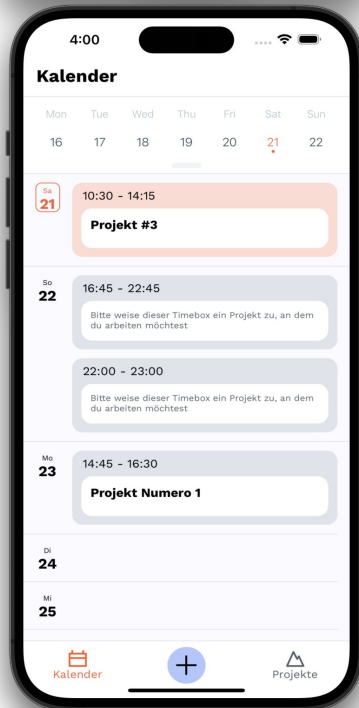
4:00

Kalender

| Mon | Tue | Wed | Thu | Fri | Sat | Sun |
|---|---|---|---|---|---|---|
| 16 | 17 | 18 | 19 | 20 | 21 | 22 |

Sa
21

10:30 - 14:15

Projekt #3

So
22

16:45 - 22:45

Bitte weise dieser Timebox ein Projekt zu, an dem du arbeiten möchtest

22:00 - 23:00

Bitte weise dieser Timebox ein Projekt zu, an dem du arbeiten möchtest

Mo
23

14:45 - 16:30

Projekt Numero 1

Di
24

Mi
25

Kalender

+

Projekte